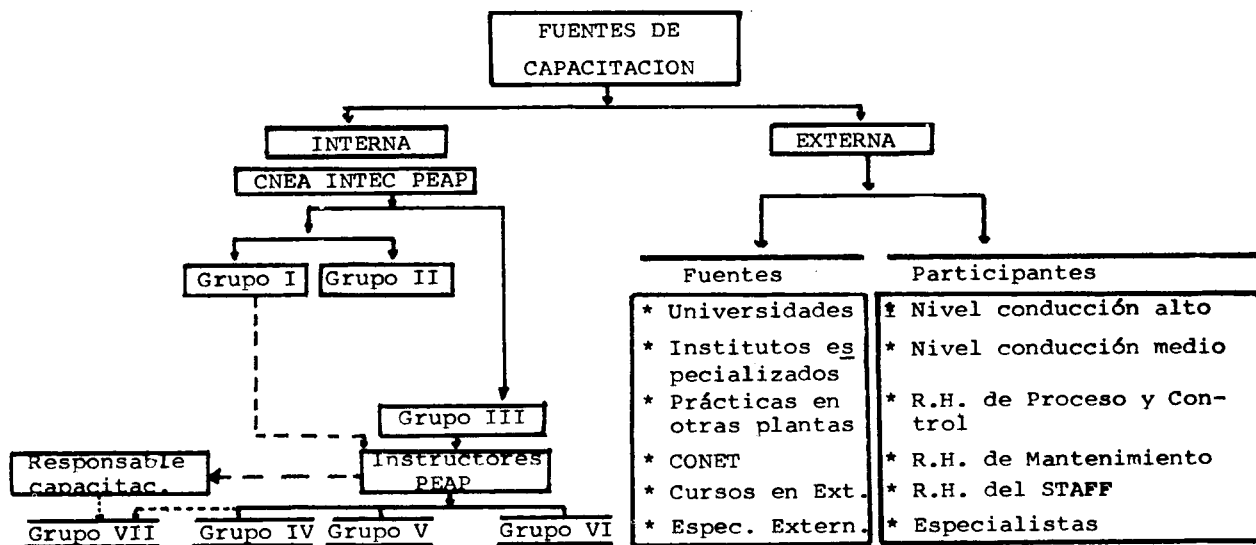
FUENTES DE CAPACITACION

INTERNA

CNEA INTEC PEAP

Grupo I

Grupo II

Grupo III

Instructores PEAP

Responsable capacitac.

Grupo VII

Grupo IV

Grupo V

Grupo VI

EXTERNA

Fuentes

* Universidades
* Institutos especializados
* Prácticas en otras plantas
* CONET
* Cursos en Ext.
* Espec. Extern.

Participantes

* Nivel conducción alto
* Nivel conducción medio
* R.H. de Proceso y Control
* R.H. de Mantenimiento
* R.H. del STAFF
* Especialistas